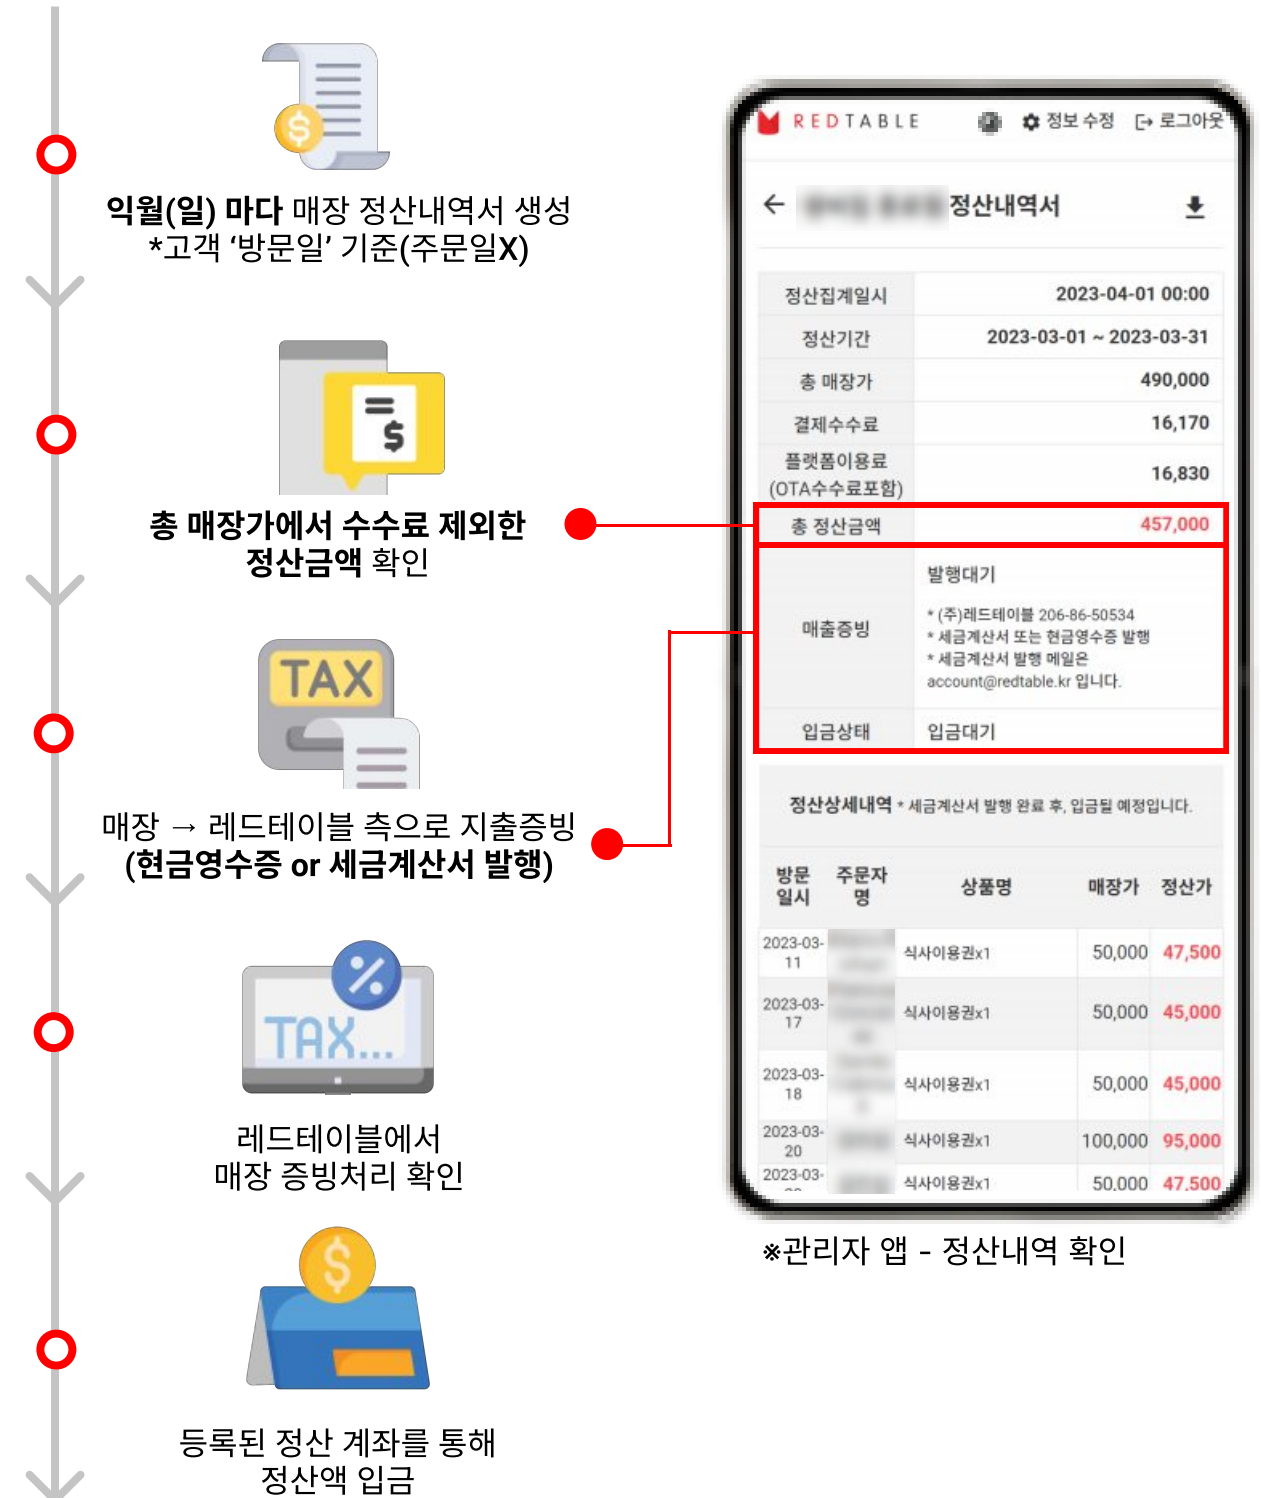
익월(일) 마다 매장 정산내역서 생성
*고객 '방문일' 기준(주문일X)

총 매장가에서 수수료 제외한 정산금액 확인

TAX

매장 → 레드테이블 측으로 지출증빙 (현금영수증 or 세금계산서 발행)

TAX...

레드테이블에서 매장 증빙처리 확인

등록된 정산 계좌를 통해 정산액 입금

REDTABLE 정보 수정 로그아웃

← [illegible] 정산내역서

| 정산집계일시 | 2023-04-01 00:00 |
|---|---|
| 정산기간 | 2023-03-01 ~ 2023-03-31 |
| 총 매장가 | 490,000 |
| 결제수수료 | 16,170 |
| 플랫폼이용료 (OTA수수료포함) | 16,830 |
| 총 정산금액 | 457,000 |
| 매출증빙 | 발행대기<br>* (주)레드테이블 206-86-50534<br>* 세금계산서 또는 현금영수증 발행<br>* 세금계산서 발행 메일은 account@redtable.kr 입니다. |
| 입금상태 | 입금대기 |

정산상세내역 * 세금계산서 발행 완료 후, 입금될 예정입니다.

| 방문일시 | 주문자명 | 상품명 | 매장가 | 정산가 |
|---|---|---|---|---|
| 2023-03-11 | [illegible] | 식사이용권x1 | 50,000 | 47,500 |
| 2023-03-17 | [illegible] | 식사이용권x1 | 50,000 | 45,000 |
| 2023-03-18 | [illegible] | 식사이용권x1 | 50,000 | 45,000 |
| 2023-03-20 | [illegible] | 식사이용권x1 | 100,000 | 95,000 |
| 2023-03-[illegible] | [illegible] | 식사이용권x1 | 50,000 | 47,500 |

※관리자 앱 - 정산내역 확인